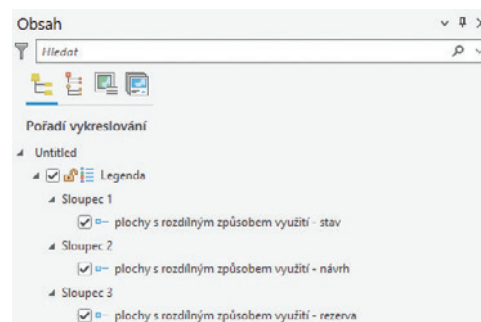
Obsah

Hledat

Pořadí vykreslování

Untitled

Legenda

Sloupec 1

plochy s rozdílným způsobem využití - stav

Sloupec 2

plochy s rozdílným způsobem využití - návrh

Sloupec 3

plochy s rozdílným způsobem využití - rezerva